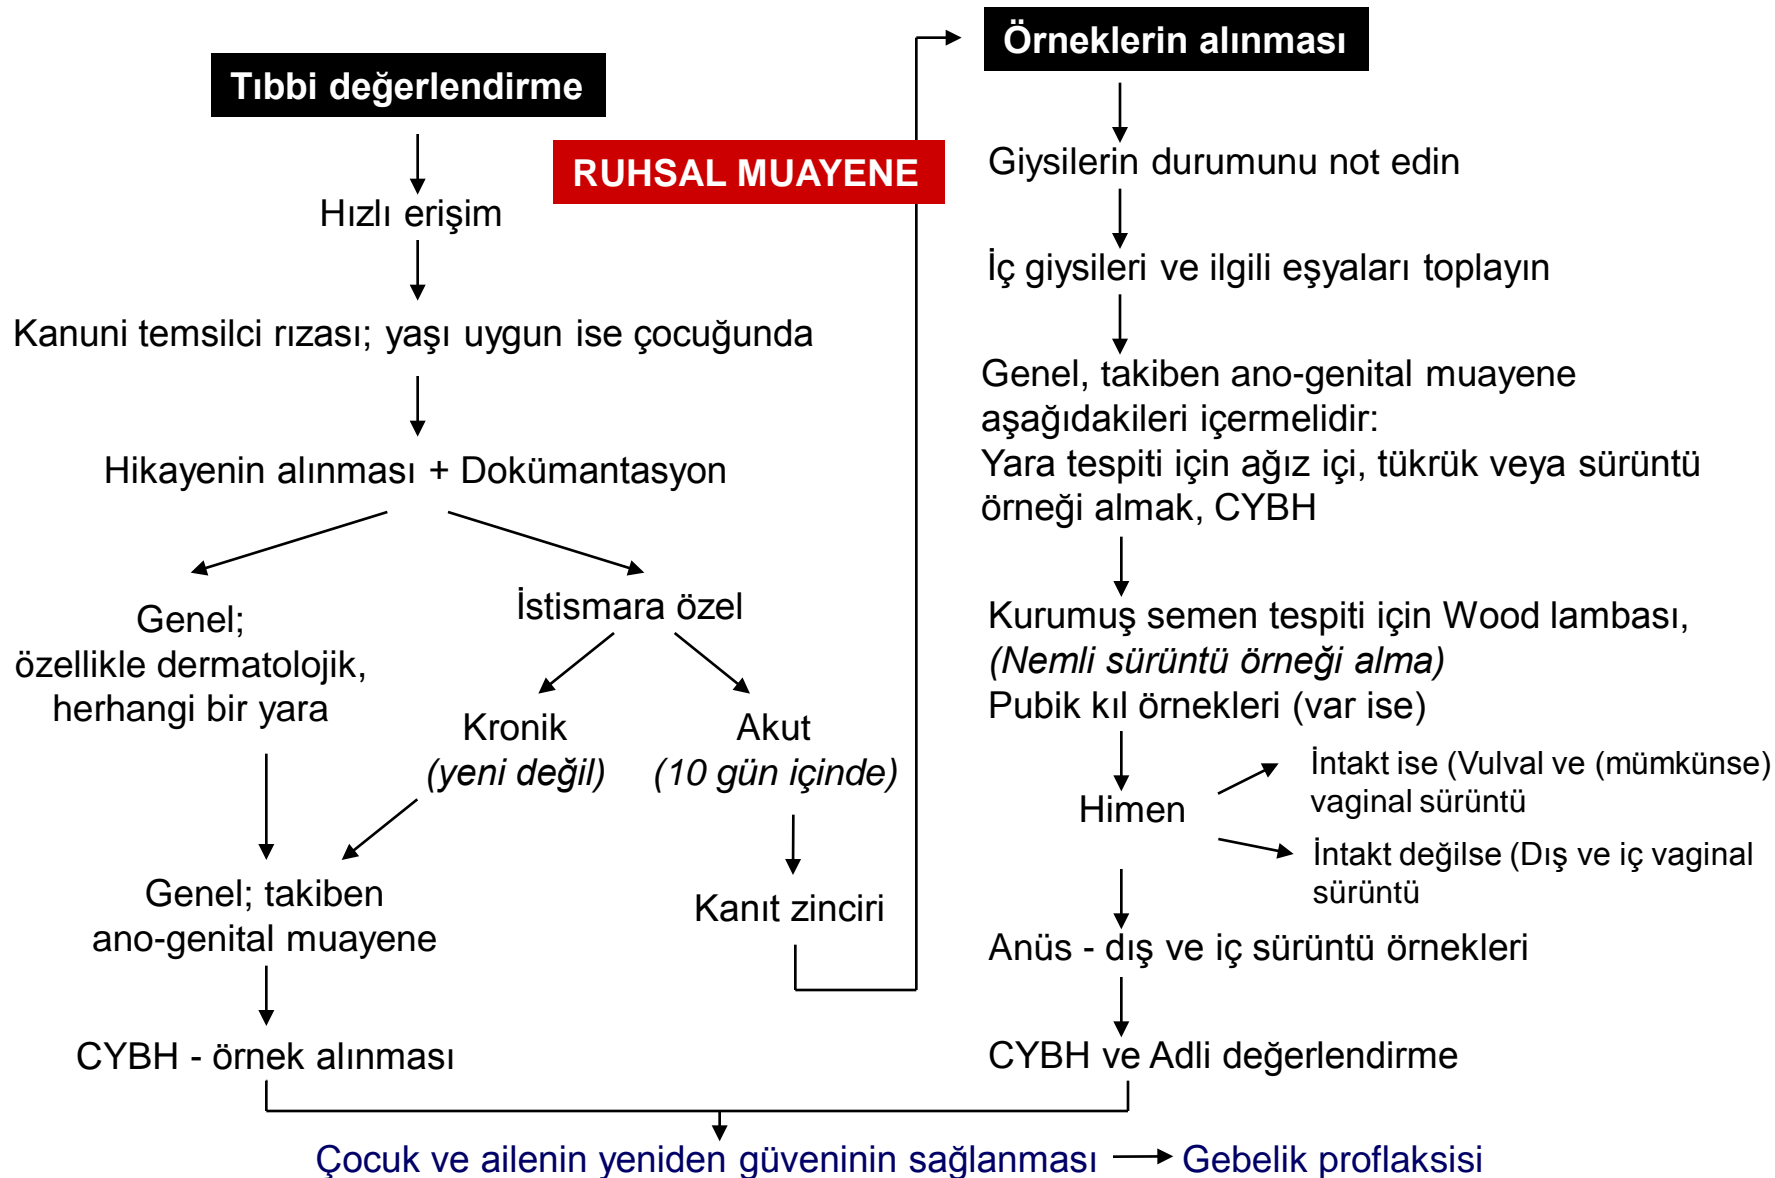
Tıbbi değerlendirme

Hızlı erişim

Kanuni temsilci rızası; yaşı uygun ise çocuğunda

Hikayenin alınması + Dokümantasyon

Genel; özellikle dermatolojik, herhangi bir yara

İstismara özel

Kronik (yeni değil)

Akut (10 gün içinde)

Genel; takiben ano-genital muayene

Kanıt zinciri

CYBH - örnek alınması

RUHSAL MUAYENE

Örneklerin alınması

Giysilerin durumunu not edin

İç giysileri ve ilgili eşyaları toplayın

Genel, takiben ano-genital muayene aşağıdakileri içermelidir:
Yara tespiti için ağız içi, tükrük veya sürüntü örneği almak, CYBH

Kurumuş semen tespiti için Wood lambası, (Nemli sürüntü örneği alma)
Pubik kıl örnekleri (var ise)

Himen

İntakt ise (Vulval ve (mümkünse) vaginal sürüntü

İntakt değilse (Dış ve iç vaginal sürüntü

Anüs - dış ve iç sürüntü örnekleri

CYBH ve Adli değerlendirme

Çocuk ve ailenin yeniden güveninin sağlanması → Gebelik proflaksisi